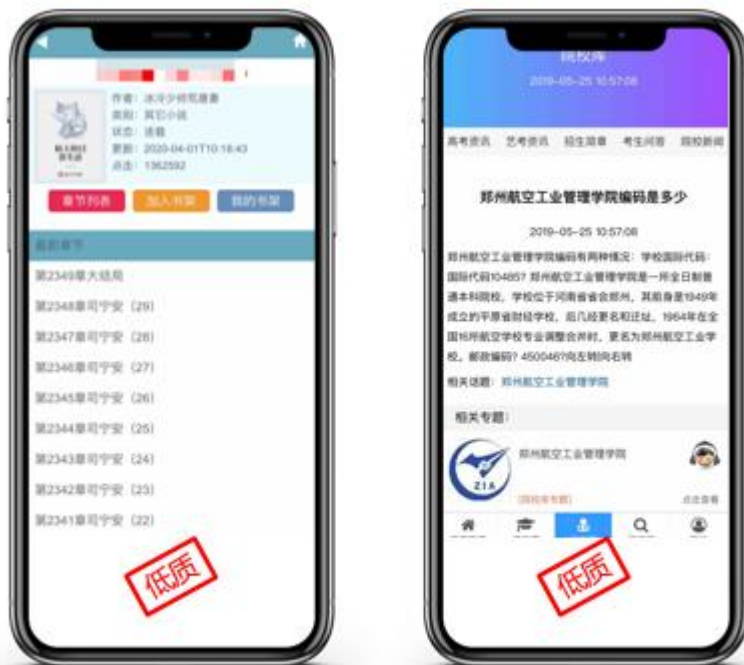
作者：冰冷少将驾鹿寨
类别：其它小说
状态：连载
更新：2020-04-01T10:18:43
点击：1362592

章节列表
加入书架
我的书架

最新章节
第2349章大结局
第2348章司宁安（29）
第2347章司宁安（28）
第2346章司宁安（27）
第2345章司宁安（26）
第2344章司宁安（25）
第2343章司宁安（24）
第2342章司宁安（23）
第2341章司宁安（22）

低质

院校库
2019-05-25 10:57:08

高考资讯　艺考资讯　招生简章　考生问答　院校新闻

郑州航空工业管理学院编码是多少

2019-05-25 10:57:08

郑州航空工业管理学院编码有两种情况：学校国标代码：国标代码10485？郑州航空工业管理学院是一所全日制普通本科院校，学校位于河南省省会郑州，其前身是1949年成立的平原省财经学校，后几经更名和迁址，1964年在全国16所航空学校专业调整合并时，更名为郑州航空工业学校。邮政编码？450046?向左转|向右转

相关话题：郑州航空工业管理学院

相关专题：

ZIA
郑州航空工业管理学院
[院校库专题]
点击查看

低质